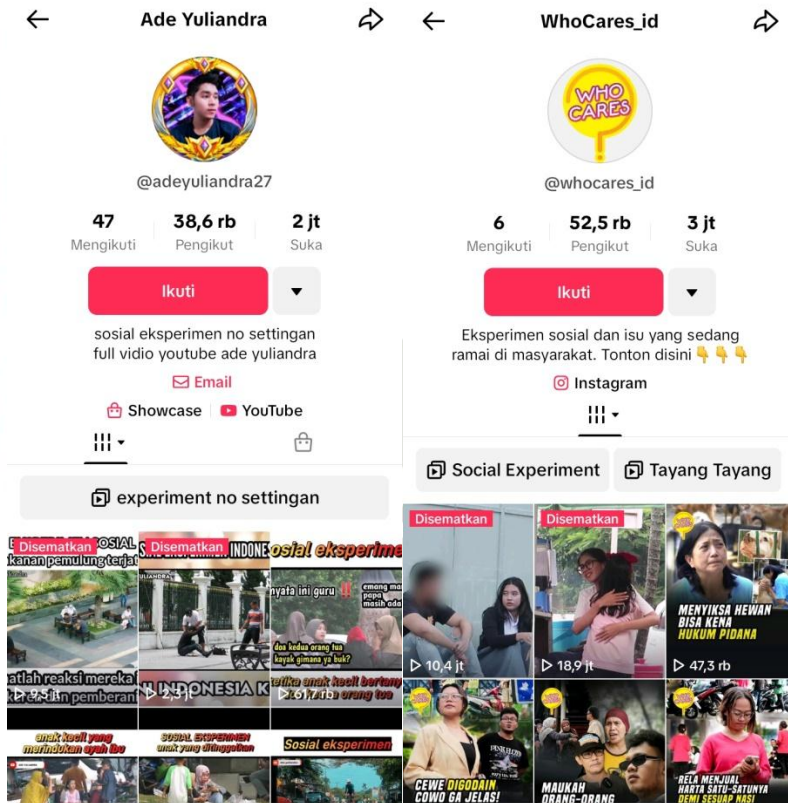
Ade Yuliandra

@adeyuliandra27

47 Mengikuti | 38,6 rb Pengikut | 2 jt Suka

Ikuti

sosial eksperimen no settingan
full vidio youtube ade yuliandra

Email

Showcase | YouTube

experiment no settingan

Disematkan
EKSPERIMEN SOSIAL
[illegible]kanan pemulung terjat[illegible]
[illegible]atlah reaksi mereka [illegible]
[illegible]an pemberian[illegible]
9,5 jt

Disematkan
INDONE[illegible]
YULIANDRA
INDONESIA K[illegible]
2,5 jt

sosial eksperimen
nyata ini guru
emang ma papa masih ada
doa kedua orang tua kayak gimana ya buk?
ketika anak kecil bertany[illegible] orang tua
61,7 rb

anak kecil yang merindukan ayah ibu

SOSIAL EKSPERIMEN anak yang ditinggalkan

Sosial eksperimen

WhoCares_id

WHO CARES

@whocares_id

6 Mengikuti | 52,5 rb Pengikut | 3 jt Suka

Ikuti

Eksperimen sosial dan isu yang sedang ramai di masyarakat. Tonton disini 👇👇👇

Instagram

Social Experiment | Tayang Tayang

Disematkan
10,4 jt

Disematkan
18,9 jt

MENYIKSA HEWAN BISA KENA HUKUM PIDANA
47,3 rb

CEWE DIGODAIN COWO GA JELAS!

MAUKAH ORANG-ORANG

RELA MENJUAL HARTA SATU-SATUNYA DEMI SESUAP NASI